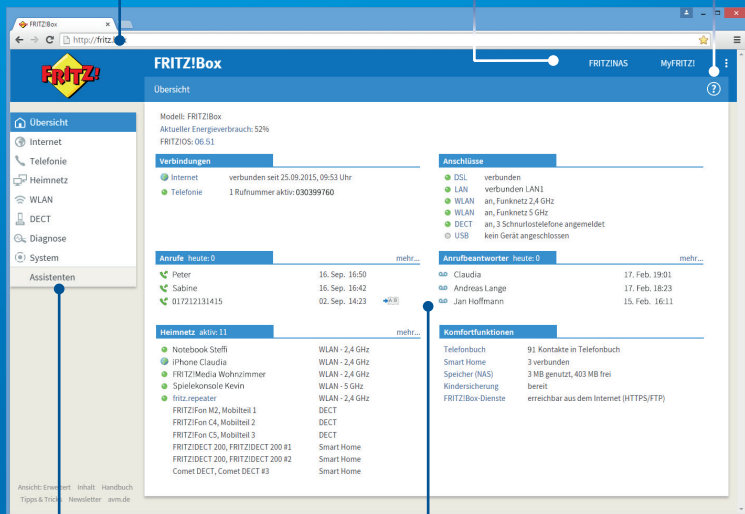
FRITZ!Box

http://fritz.box

FRITZ!

FRITZ!Box

FRITZ!NAS MyFRITZ!

Übersicht

?

Übersicht
Internet
Telefonie
Heimnetz
WLAN
DECT
Diagnose
System
Assistenten

Modell: FRITZ!Box
Aktueller Energieverbrauch: 52%
FRITZ!OS: 06.51

Verbindungen

| | |
|---|---|
| Internet | verbunden seit 25.09.2015, 09:53 Uhr |
| Telefonie | 1 Rufnummer aktiv: 030399760 |

Anschlüsse

| | |
|---|---|
| DSL | verbunden |
| LAN | verbunden LAN1 |
| WLAN | an, Funknetz 2,4 GHz |
| WLAN | an, Funknetz 5 GHz |
| DECT | an, 3 Schnurlostelefone angemeldet |
| USB | kein Gerät angeschlossen |

Anrufe heute: 0 mehr...

| | | |
|---|---|---|
| Peter | 16. Sep. | 16:50 |
| Sabine | 16. Sep. | 16:42 |
| 017212131415 | 02. Sep. | 14:23 |

Anrufbeantworter heute: 0 mehr...

| | | |
|---|---|---|
| Claudia | 17. Feb. | 19:01 |
| Andreas Lange | 17. Feb. | 18:23 |
| Jan Hoffmann | 15. Feb. | 16:11 |

Heimnetz aktiv: 11 mehr...

| | |
|---|---|
| Notebook Steffi | WLAN - 2,4 GHz |
| iPhone Claudia | WLAN - 2,4 GHz |
| FRITZ!Media Wohnzimmer | WLAN - 2,4 GHz |
| Spielekonsole Kevin | WLAN - 5 GHz |
| fritz.repeater | WLAN - 2,4 GHz |
| FRITZ!Fon M2, Mobilteil 1 | DECT |
| FRITZ!Fon C4, Mobilteil 2 | DECT |
| FRITZ!Fon C5, Mobilteil 3 | DECT |
| FRITZ!DECT 200, FRITZ!DECT 200 #1 | Smart Home |
| FRITZ!DECT 200, FRITZ!DECT 200 #2 | Smart Home |
| Comet DECT, Comet DECT #3 | Smart Home |

Komfortfunktionen

| | |
|---|---|
| Telefonbuch | 91 Kontakte in Telefonbuch |
| Smart Home | 3 verbunden |
| Speicher (NAS) | 3 MB genutzt, 403 MB frei |
| Kindersicherung | bereit |
| FRITZ!Box-Dienste | erreichbar aus dem Internet (HTTPS/FTP) |

Ansicht: Erweitert Inhalt Handbuch
Tipps & Tricks Newsletter avm.de